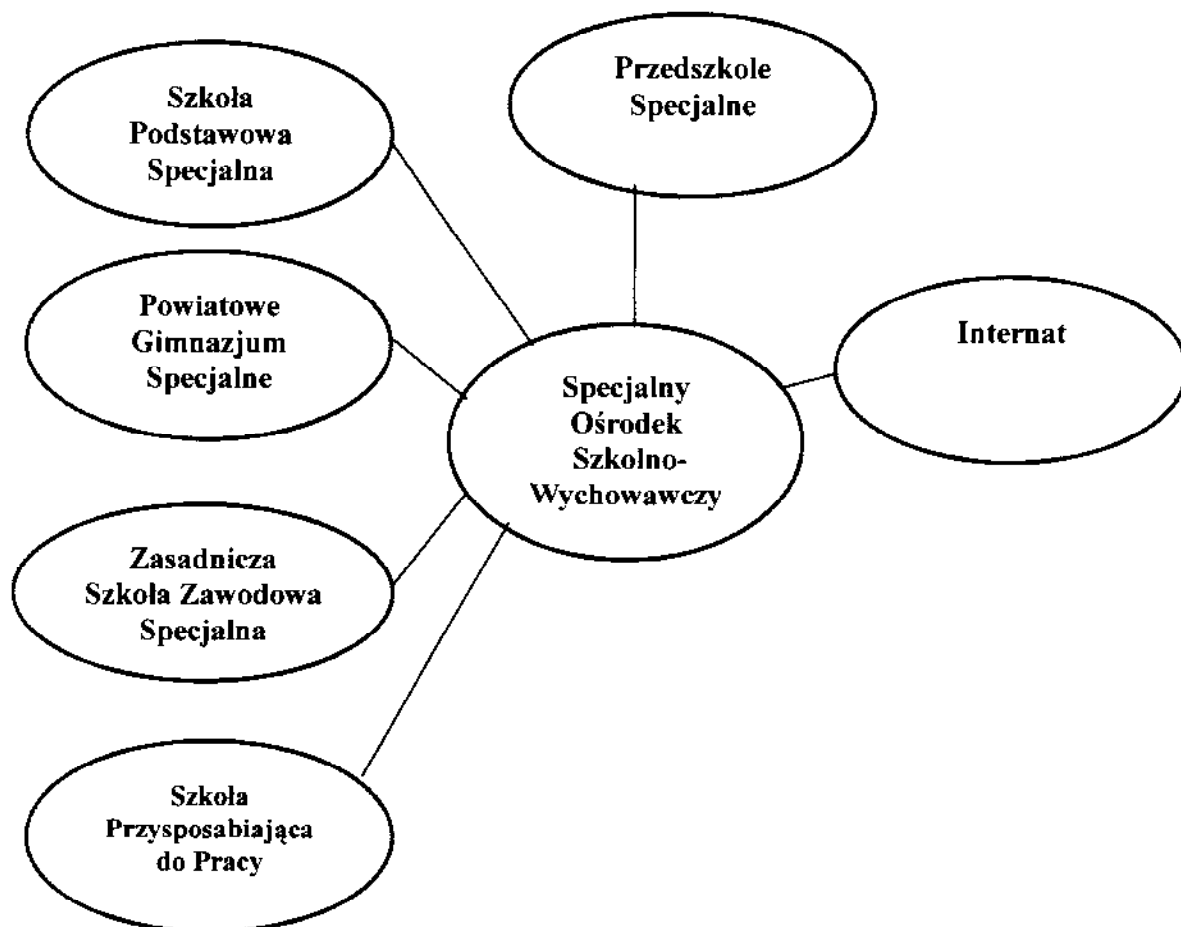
Szkoła Podstawowa Specjalna

Przedszkole Specjalne

Powiatowe Gimnazjum Specjalne

Internat

Specjalny Ośrodek Szkolno-Wychowawczy

Zasadnicza Szkoła Zawodowa Specjalna

Szkoła Przysposabiająca do Pracy